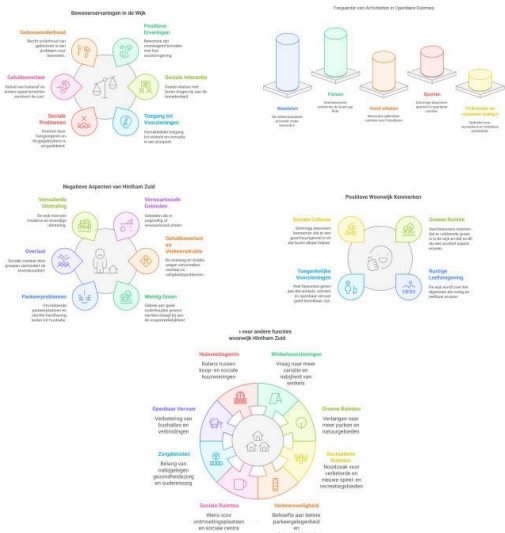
Bewonerservaringen in de Wijk

Gebouwonderhoud
Slecht onderhouden gebouwen is een probleem voor bewoners.

Positieve Ervaringen
Bewoners zijn overwegend tevreden met hun woonomgeving.

Geluidsoverlast
Verkeer en lawaai van andere bronnen verstoren de rust.

Sociale Interactie
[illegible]

Sociale Problemen
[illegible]

Toegang tot Voorzieningen
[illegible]

Frequentie van Activiteiten in Openbare Ruimtes

Wandelen
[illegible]

Fietsen
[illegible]

Hond uitlaten
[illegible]

Sporten
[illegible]

Picknicken en ontspannen buiten
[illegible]

Negatieve Aspecten van Hintham Zuid

Vervuilende Uitstraling
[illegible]

Verwaarloosde Gebieden
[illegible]

Overlast
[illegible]

Geluidsoverlast en Verkeersdrukte
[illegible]

Parkeerproblemen
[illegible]

Weinig Groen
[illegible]

Positieve Woonwijk Kenmerken

Sociale Cohesie
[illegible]

Groene Ruimte
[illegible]

Toegankelijke Voorzieningen
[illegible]

Rustige Leefomgeving
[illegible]

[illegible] voor andere functies woonwijk Hintham Zuid

Huisvestingsmix
Balans tussen koop- en sociale huurwoningen

Winkelvoorzieningen
Vraag naar meer variatie en nabijheid van winkels

Openbaar Vervoer
Verbetering van busroutes en verbindingen

Groene Ruimte
Verlangen naar meer parken en natuurgebieden

Zorgdiensten
Belang van nabijgelegen gezondheidszorg en ouderenzorg

Recreatieve Ruimte
Noodzaak voor verbeterde en nieuwe speel- en recreatiegebieden

Sociale Ruimtes
Wens voor ontmoetingsplaatsen en sociale centra

Verkeersveiligheid
Behoefte aan betere parkeergelegenheid en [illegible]